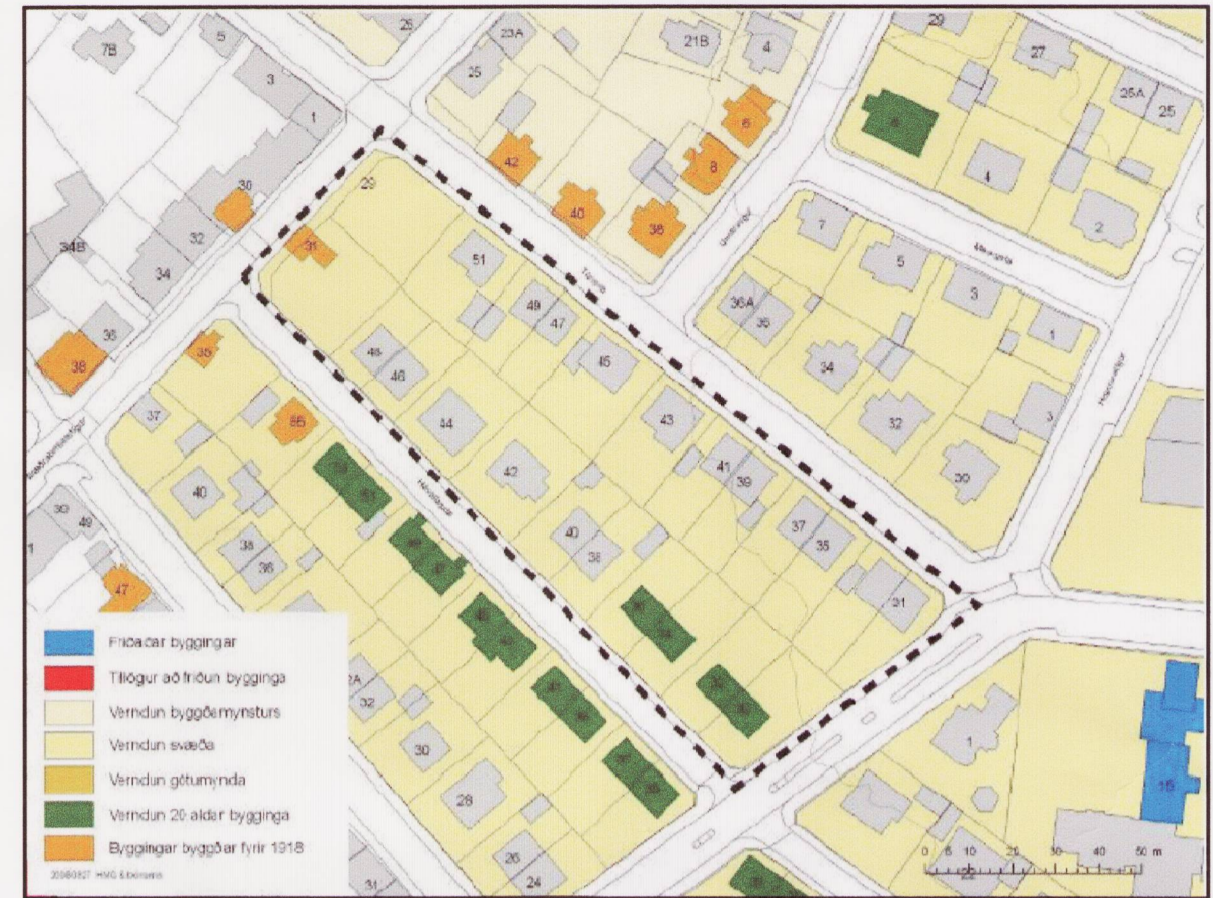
26
29
7B
5
23A
21B
4
27
3
25
25A
25
1
6
42
8
4
30
29
40
38
2
34B
32
31
51
7
34
49
47
5
36A
35
3
36
38
35
48
46
45
1
34
37
55
44
43
3
32
40
42
41
39
30
30
49
38
36
40
38
37
35
47
31
Friðaðar byggingar
Tillögur að friðun bygginga
Verndun byggðamynsturs
Verndun svæða
Verndun götumynda
Verndun 20. aldar bygginga
Byggingar byggðar fyrir 1918
32
30
1
28
15
26
24
31
0 5 10 20 30 40 50 m
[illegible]